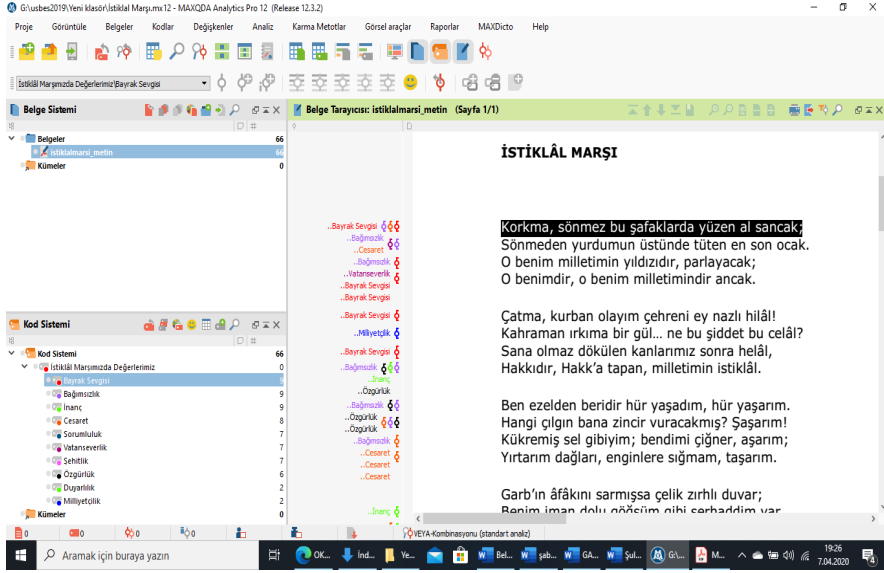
G:\usbes2019\Yeni klasör\İstiklal Marşı.mx12 - MAXQDA Analytics Pro 12 (Release 12.3.2)

Proje Görüntüle Belgeler Kodlar Değişkenler Analiz Karma Metotlar Görsel araçlar Raporlar MAXDicto Help

İstiklal Marşımızda Değerlerimiz\Bayrak Sevgisi

Belge Sistemi

Belgeler 66
istiklalmarsi_metin 66
Kümeler 0

Kod Sistemi

Kod Sistemi 66
İstiklâl Marşımızda Değerlerimiz 0
Bayrak Sevgisi
Bağımsızlık 9
İnanç 9
Cesaret 8
Sorumluluk 7
Vatanseverlik 7
Şehitlik 7
Özgürlük 6
Duyarlılık 2
Milliyetçilik 2
Kümeler 0

Belge Tarayıcısı: istiklalmarsi_metin (Sayfa 1/1)

..Bayrak Sevgisi
..Bağımsızlık
..Cesaret
..Bağımsızlık
..Vatanseverlik
..Bayrak Sevgisi
..Bayrak Sevgisi
..Bayrak Sevgisi
..Milliyetçilik
..Bayrak Sevgisi
..Bağımsızlık
..İnanç
..Özgürlük
..Bağımsızlık
..Özgürlük
..Özgürlük
..Bağımsızlık
..Cesaret
..Cesaret
..Cesaret
..İnanç

İSTİKLÂL MARŞI

Korkma, sönmez bu şafaklarda yüzen al sancak;
Sönmeden yurdumun üstünde tüten en son ocak.
O benim milletimin yıldızıdır, parlayacak;
O benimdir, o benim milletimindir ancak.

Çatma, kurban olayım çehreni ey nazlı hilâl!
Kahraman ırkıma bir gül… ne bu şiddet bu celâl?
Sana olmaz dökülen kanlarımız sonra helâl,
Hakkıdır, Hakk'a tapan, milletimin istiklâl.

Ben ezelden beridir hür yaşadım, hür yaşarım.
Hangi çılgın bana zincir vuracakmış? Şaşarım!
Kükremiş sel gibiyim; bendimi çiğner, aşarım;
Yırtarım dağları, enginlere sığmam, taşarım.

Garb'ın âfâkını sarmışsa çelik zırhlı duvar;
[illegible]

0 0 0 0 VEYA-Kombinasyonu (standart analiz)

Aramak için buraya yazın OK... İnd... Ye... Bel... şab... GA... Şul... G:\... M... 19:26 7.04.2020